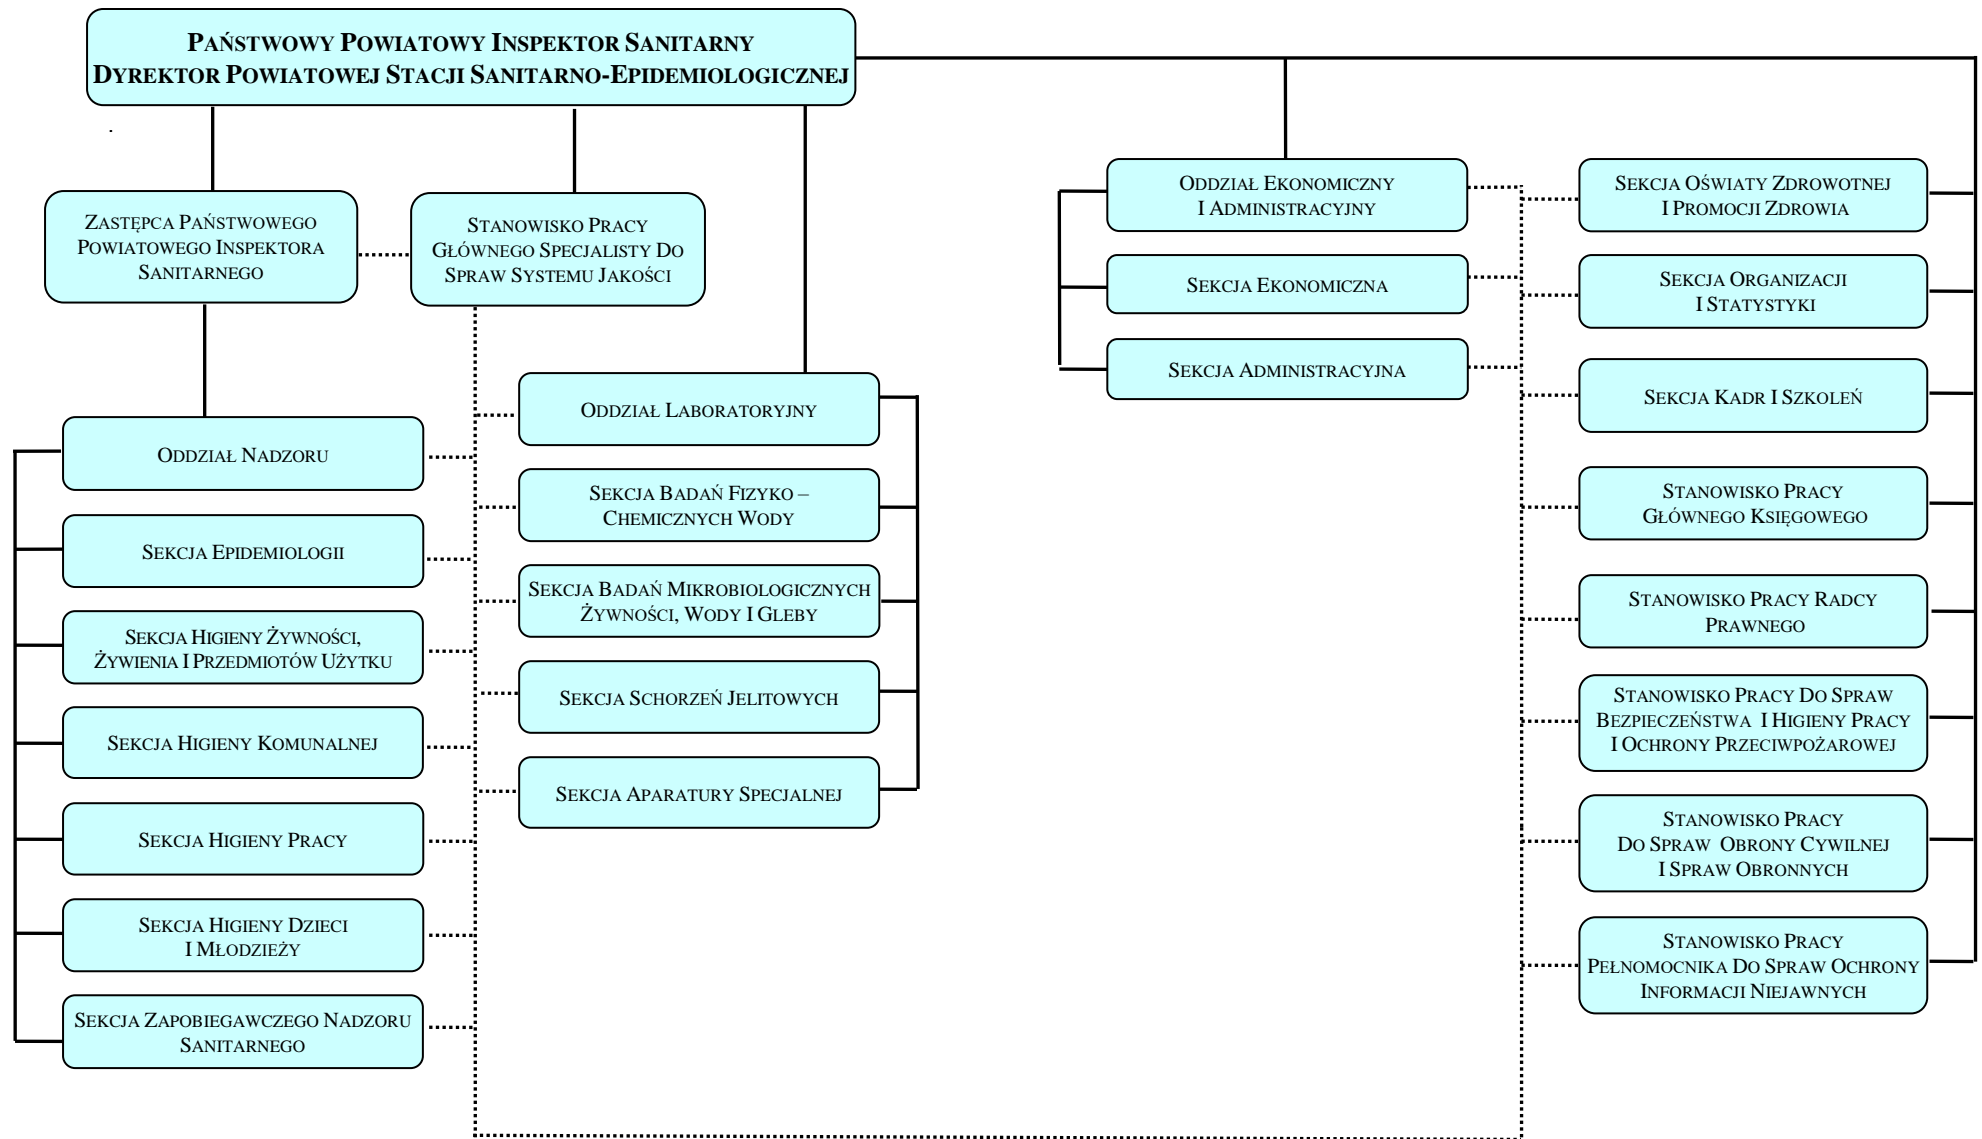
Państwowy Powiatowy Inspektor Sanitarny
Dyrektor Powiatowej Stacji Sanitarno-Epidemiologicznej

Zastępca Państwowego Powiatowego Inspektora Sanitarnego

Stanowisko Pracy Głównego Specjalisty Do Spraw Systemu Jakości

Oddział Nadzoru

Sekcja Epidemiologii

Sekcja Higieny Żywności, Żywienia I Przedmiotów Użytku

Sekcja Higieny Komunalnej

Sekcja Higieny Pracy

Sekcja Higieny Dzieci I Młodzieży

Sekcja Zapobiegawczego Nadzoru Sanitarnego

Oddział Laboratoryjny

Sekcja Badań Fizyko – Chemicznych Wody

Sekcja Badań Mikrobiologicznych Żywności, Wody I Gleby

Sekcja Schorzeń Jelitowych

Sekcja Aparatury Specjalnej

Oddział Ekonomiczny I Administracyjny

Sekcja Ekonomiczna

Sekcja Administracyjna

Sekcja Oświaty Zdrowotnej I Promocji Zdrowia

Sekcja Organizacji I Statystyki

Sekcja Kadr I Szkoleń

Stanowisko Pracy Głównego Księgowego

Stanowisko Pracy Radcy Prawnego

Stanowisko Pracy Do Spraw Bezpieczeństwa I Higieny Pracy I Ochrony Przeciwpożarowej

Stanowisko Pracy Do Spraw Obrony Cywilnej I Spraw Obronnych

Stanowisko Pracy Pełnomocnika Do Spraw Ochrony Informacji Niejawnych